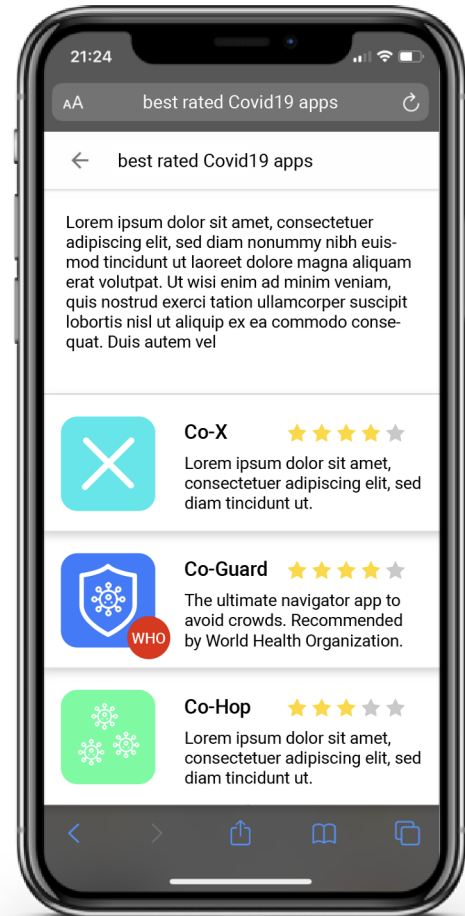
21:24

AA best rated Covid19 apps

best rated Covid19 apps

Lorem ipsum dolor sit amet, consectetuer adipiscing elit, sed diam nonummy nibh euismod tincidunt ut laoreet dolore magna aliquam erat volutpat. Ut wisi enim ad minim veniam, quis nostrud exerci tation ullamcorper suscipit lobortis nisl ut aliquip ex ea commodo consequat. Duis autem vel

Co-X

Lorem ipsum dolor sit amet, consectetuer adipiscing elit, sed diam tincidunt ut.

WHO

Co-Guard

The ultimate navigator app to avoid crowds. Recommended by World Health Organization.

Co-Hop

Lorem ipsum dolor sit amet, consectetuer adipiscing elit, sed diam tincidunt ut.